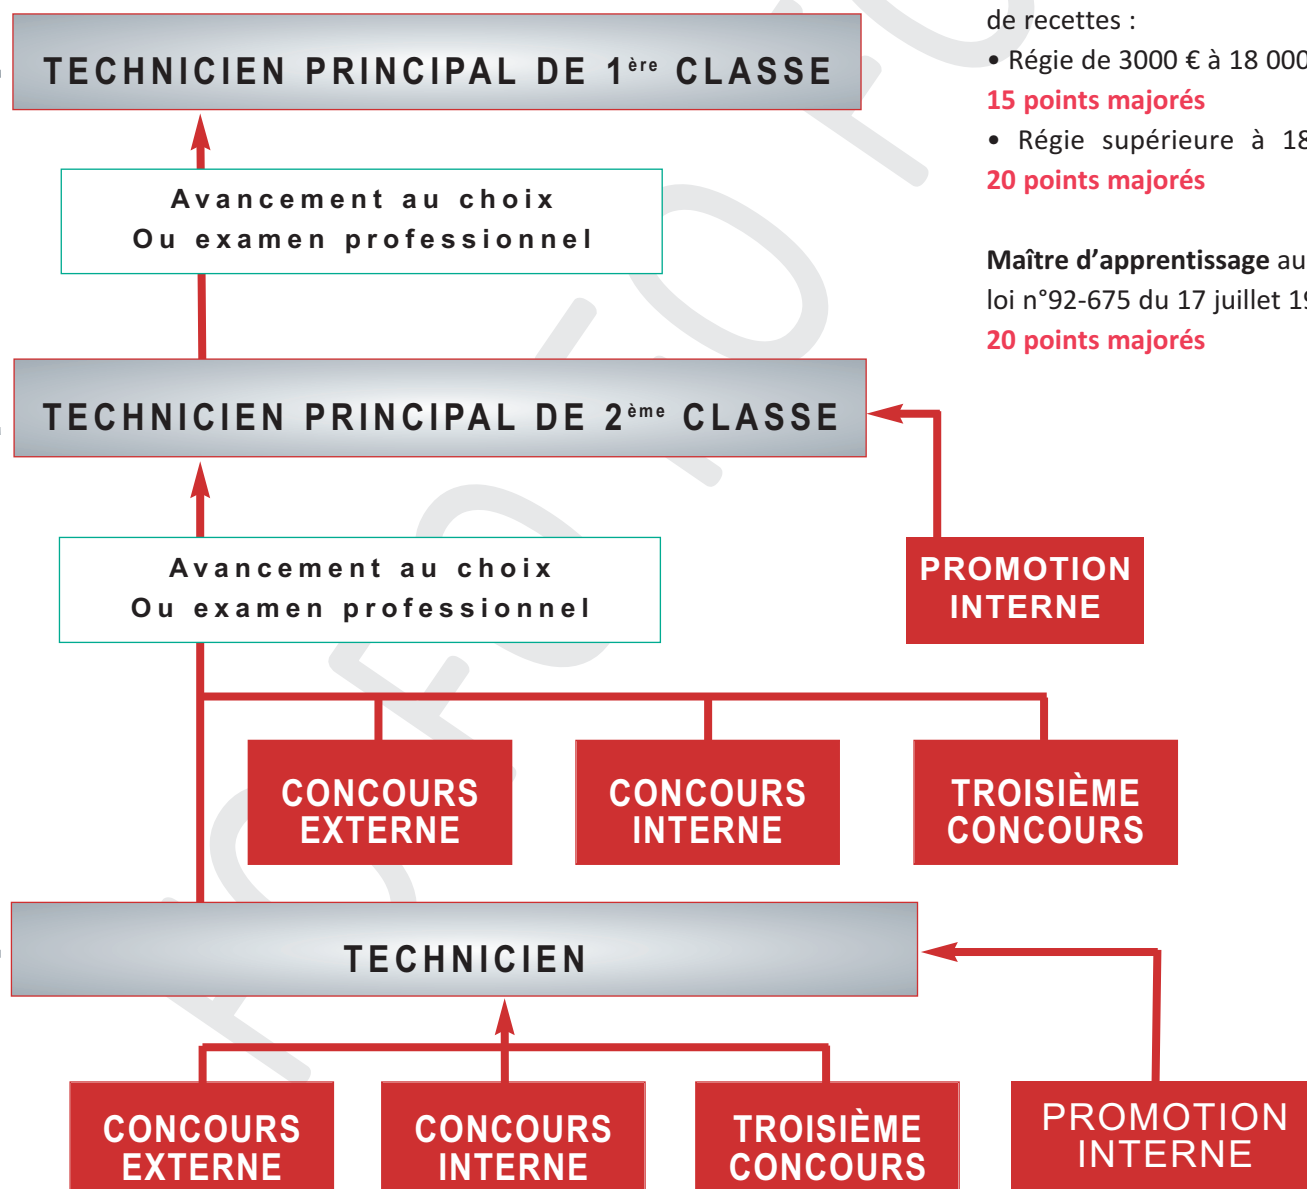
TECHNICIEN PRINCIPAL DE 1$^{ère}$ CLASSE

Avancement au choix
Ou examen professionnel

TECHNICIEN PRINCIPAL DE 2$^{ème}$ CLASSE

Avancement au choix
Ou examen professionnel

PROMOTION INTERNE

CONCOURS EXTERNE

CONCOURS INTERNE

TROISIÈME CONCOURS

TECHNICIEN

CONCOURS EXTERNE

CONCOURS INTERNE

TROISIÈME CONCOURS

PROMOTION INTERNE

de recettes :

• Régie de 3000 € à 18 000 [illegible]

15 points majorés

• Régie supérieure à 18 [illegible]

20 points majorés

Maître d'apprentissage au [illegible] loi n°92-675 du 17 juillet 19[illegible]

20 points majorés